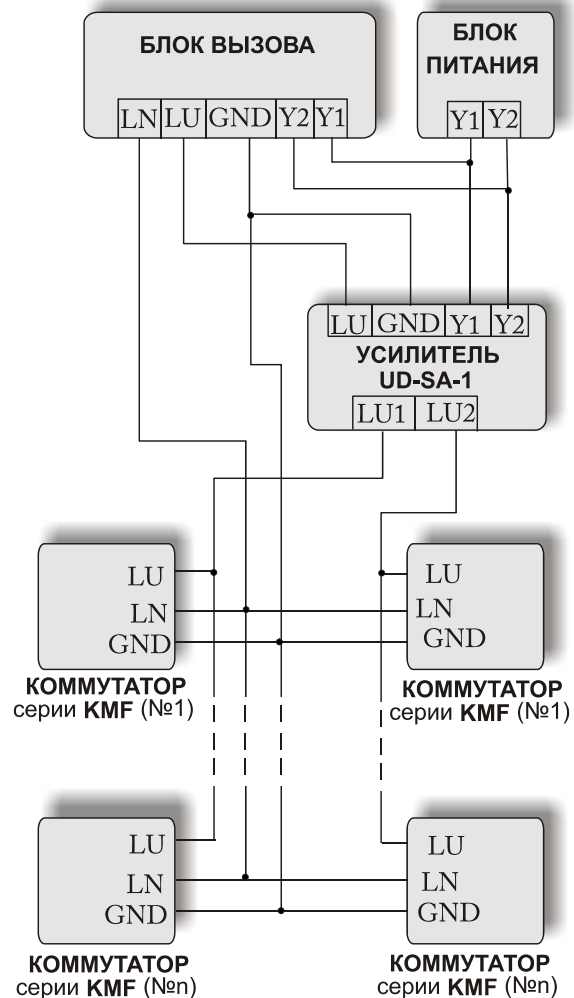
БЛОК ВЫЗОВА
LN LU GND Y2 Y1

БЛОК ПИТАНИЯ
Y1 Y2

LU GND Y1 Y2
УСИЛИТЕЛЬ
UD-SA-1
LU1 LU2

LU
LN
GND
КОММУТАТОР
серии KMF (№1)

LU
LN
GND
КОММУТАТОР
серии KMF (№1)

LU
LN
GND
КОММУТАТОР
серии KMF (№n)

LU
LN
GND
КОММУТАТОР
серии KMF (№n)